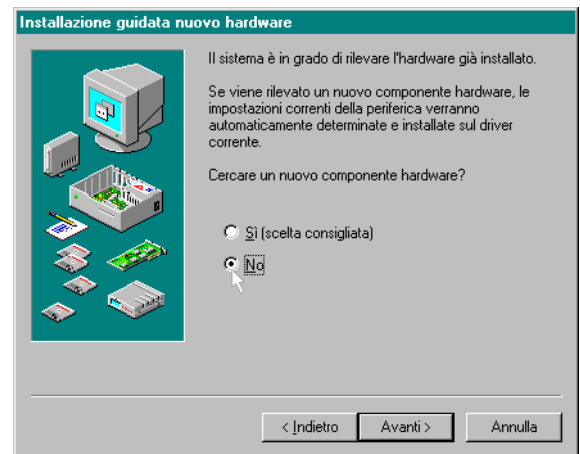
Installazione guidata nuovo hardware

Il sistema è in grado di rilevare l'hardware già installato.

Se viene rilevato un nuovo componente hardware, le impostazioni correnti della periferica verranno automaticamente determinate e installate sul driver corrente.

Cercare un nuovo componente hardware?

Sì (scelta consigliata)

No

< Indietro

Avanti >

Annulla